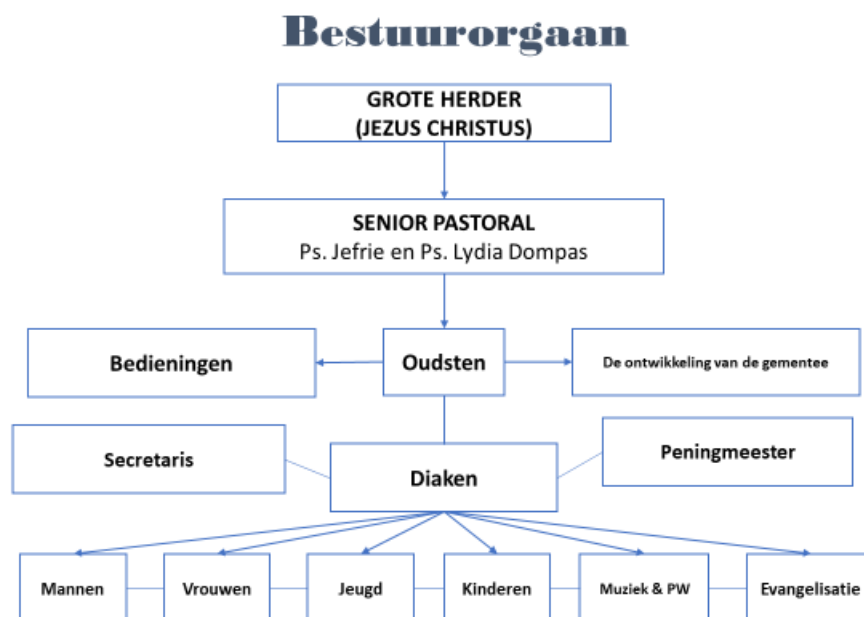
Bestuurorgaan

GROTE HERDER
(JEZUS CHRISTUS)

SENIOR PASTORAL
Ps. Jefrie en Ps. Lydia Dompas

Bedieningen

Oudsten

De ontwikkeling van de gementee

Secretaris

Diaken

Peningmeester

Mannen

Vrouwen

Jeugd

Kinderen

Muziek & PW

Evangelisatie